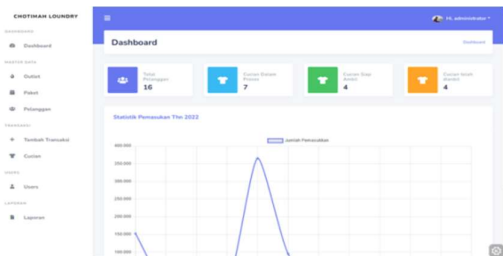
CHOTIMAH LOUNDRY

DASHBOARD

Dashboard

MASTER DATA

Outlet

Paket

Pelanggan

TRANSAKSI

Tambah Transaksi

Cucian

USERS

Users

LAPORAN

Laporan

≡

Hi, administrator ▾

Dashboard

Dashboard

Total Pelanggan
16

Cucian Dalam Proses
7

Cucian Siap Ambil
4

Cucian telah diambil
4

Statistik Pemasukan Thn 2022

Jumlah Pemasukan

400.000
350.000
300.000
250.000
200.000
150.000
100.000